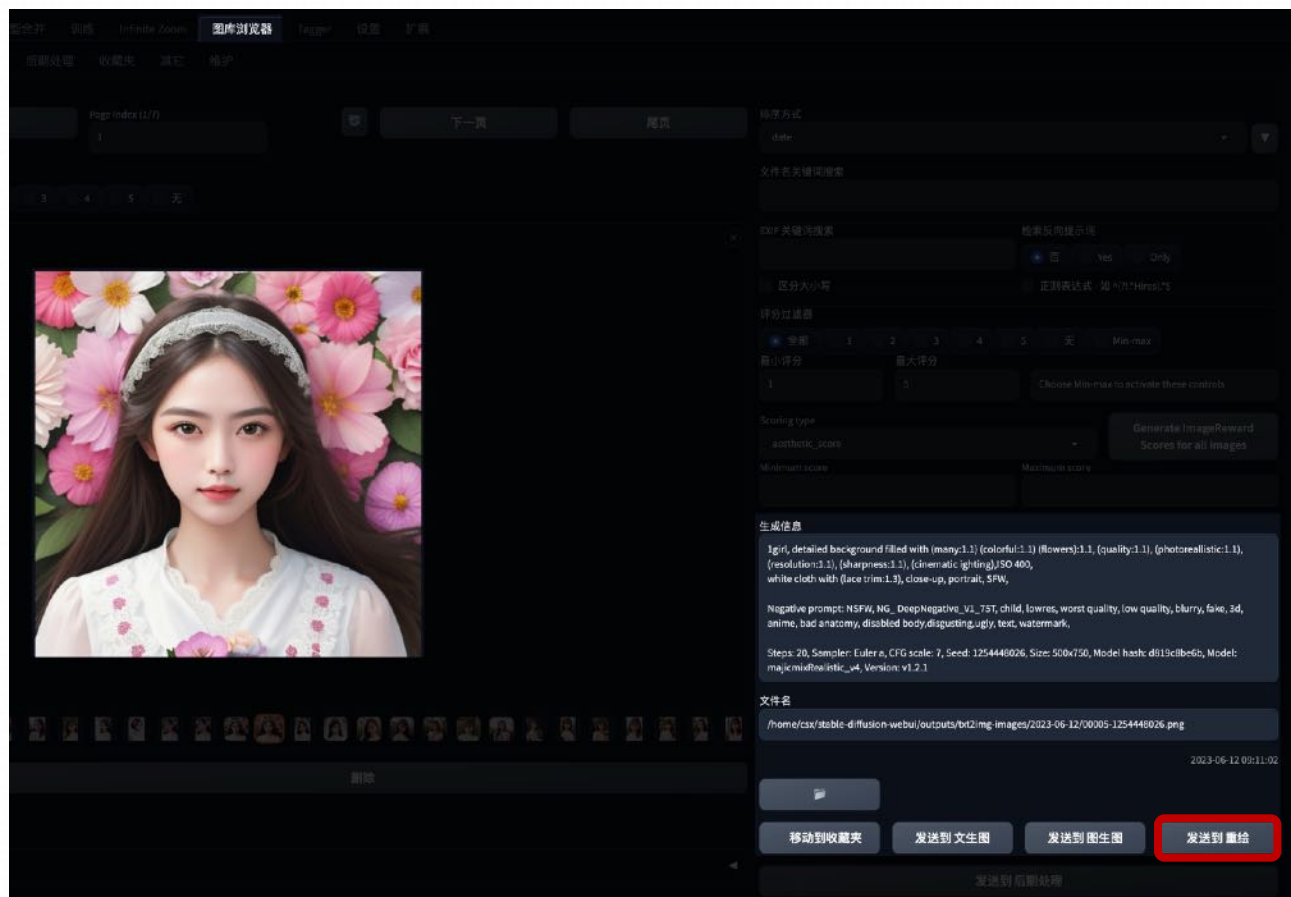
模型合并 训练 Infinite Zoom 图库浏览器 Tagger 设置 扩展

后期处理 收藏夹 其它 维护

Page Index (1/7)

1

下一页 尾页

3 4 5 无

排序方式

date

文件名关键词搜索

EXIF 关键词搜索

检索反向提示词

否 Yes Only

区分大小写

正则表达式 - 如 ^(?!.*Hires).*$

评分过滤器

全部 1 2 3 4 5 无 Min-max

最小评分 最大评分

1 5

Choose Min-max to activate these controls

Scoring type

aesthetic_score

Generate ImageReward Scores for all images

Minimum score Maximum score

生成信息

1girl, detailed background filled with (many:1.1) (colorful:1.1) (flowers):1.1, (quality:1.1), (photorealistic:1.1), (resolution:1.1), (sharpness:1.1), (cinematic ighting),ISO 400,
white cloth with (lace trim:1.3), close-up, portrait, SFW,

Negative prompt: NSFW, NG_DeepNegative_V1_75T, child, lowres, worst quality, low quality, blurry, fake, 3d, anime, bad anatomy, disabled body,disgusting,ugly, text, watermark,

Steps: 20, Sampler: Euler a, CFG scale: 7, Seed: 1254448026, Size: 500x750, Model hash: d819c8be6b, Model: majicmixRealistic_v4, Version: v1.2.1

文件名

/home/csx/stable-diffusion-webui/outputs/txt2img-images/2023-06-12/00005-1254448026.png

删除

2023-06-12 09:11:02

移动到收藏夹 发送到 文生图 发送到 图生图 发送到 重绘

发送到 后期处理